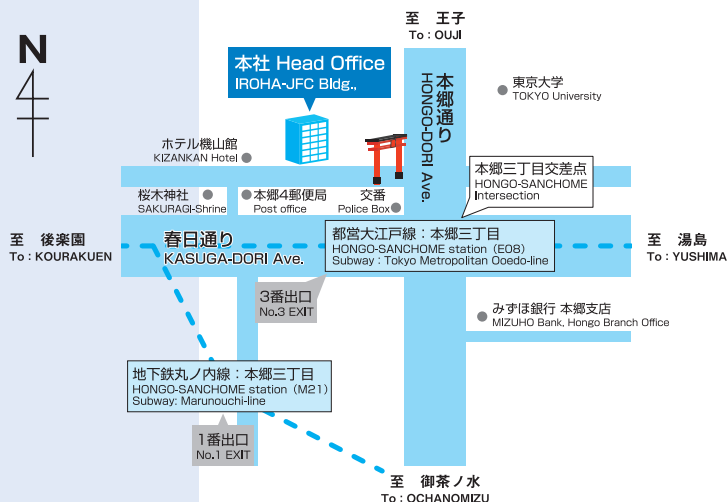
N

至　王子
To : OUJI

本社 Head Office
IROHA-JFC Bldg.,

東京大学
TOKYO University

本郷通り
HONGO-DORI Ave.

ホテル機山館
KIZANKAN Hotel

本郷三丁目交差点
HONGO-SANCHOME Intersection

桜木神社
SAKURAGI-Shrine

本郷4郵便局
Post office

交番
Police Box

至　後楽園
To : KOURAKUEN

春日通り
KASUGA-DORI Ave.

都営大江戸線：本郷三丁目
HONGO-SANCHOME station（E08）
Subway : Tokyo Metropolitan Oedo-line

至　湯島
To : YUSHIMA

3番出口
No.3 EXIT

みずほ銀行 本郷支店
MIZUHO Bank, Hongo Branch Office

地下鉄丸ノ内線：本郷三丁目
HONGO-SANCHOME station（M21）
Subway: Marunouchi-line

1番出口
No.1 EXIT

至　御茶ノ水
To : OCHANOMIZU